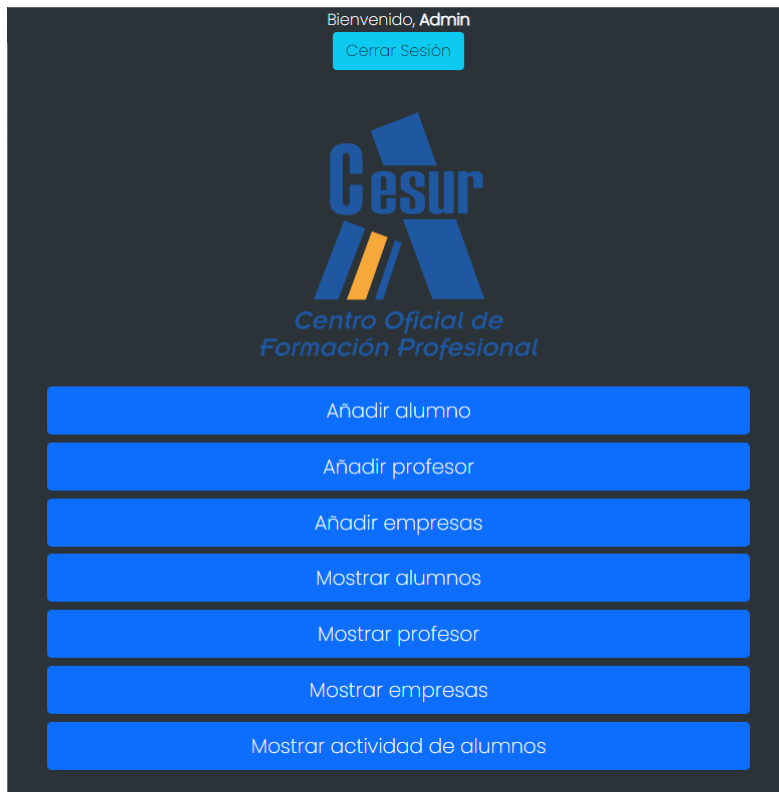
Bienvenido, **Admin**

Cerrar Sesión

Cesur

Centro Oficial de Formación Profesional

Añadir alumno

Añadir profesor

Añadir empresas

Mostrar alumnos

Mostrar profesor

Mostrar empresas

Mostrar actividad de alumnos